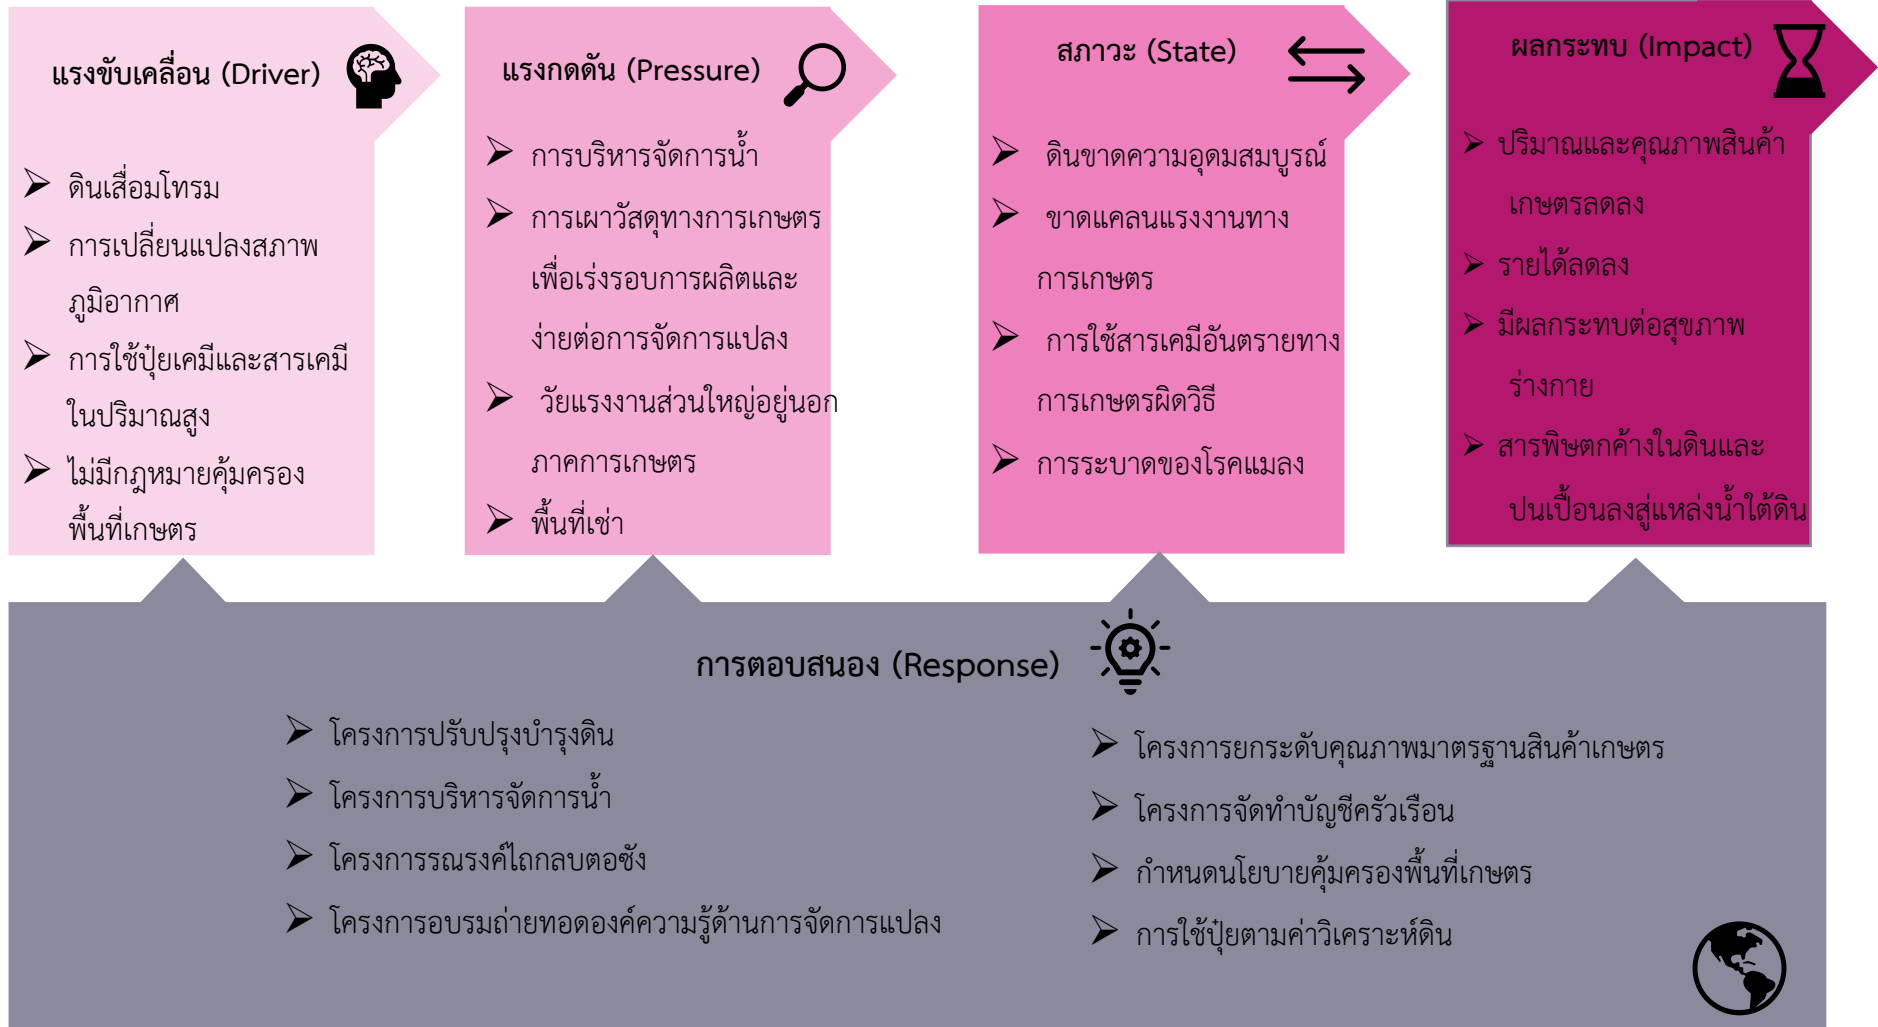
แรงขับเคลื่อน (Driver)

➢ ดินเสื่อมโทรม
➢ การเปลี่ยนแปลงสภาพภูมิอากาศ
➢ การใช้ปุ๋ยเคมีและสารเคมีในปริมาณสูง
➢ ไม่มีกฎหมายคุ้มครองพื้นที่เกษตร

แรงกดดัน (Pressure)

➢ การบริหารจัดการน้ำ
➢ การเผาวัสดุทางการเกษตรเพื่อเร่งรอบการผลิตและง่ายต่อการจัดการแปลง
➢ วัยแรงงานส่วนใหญ่อยู่นอกภาคการเกษตร
➢ พื้นที่เช่า

สภาวะ (State)

➢ ดินขาดความอุดมสมบูรณ์
➢ ขาดแคลนแรงงานทางการเกษตร
➢ การใช้สารเคมีอันตรายทางการเกษตรผิดวิธี
➢ การระบาดของโรคแมลง

ผลกระทบ (Impact)

➢ ปริมาณและคุณภาพสินค้าเกษตรลดลง
➢ รายได้ลดลง
➢ มีผลกระทบต่อสุขภาพร่างกาย
➢ สารพิษตกค้างในดินและปนเปื้อนลงสู่แหล่งน้ำใต้ดิน

การตอบสนอง (Response)

➢ โครงการปรับปรุงบำรุงดิน
➢ โครงการบริหารจัดการน้ำ
➢ โครงการรณรงค์ไถกลบตอซัง
➢ โครงการอบรมถ่ายทอดองค์ความรู้ด้านการจัดการแปลง

➢ โครงการยกระดับคุณภาพมาตรฐานสินค้าเกษตร
➢ โครงการจัดทำบัญชีครัวเรือน
➢ กำหนดนโยบายคุ้มครองพื้นที่เกษตร
➢ การใช้ปุ๋ยตามค่าวิเคราะห์ดิน